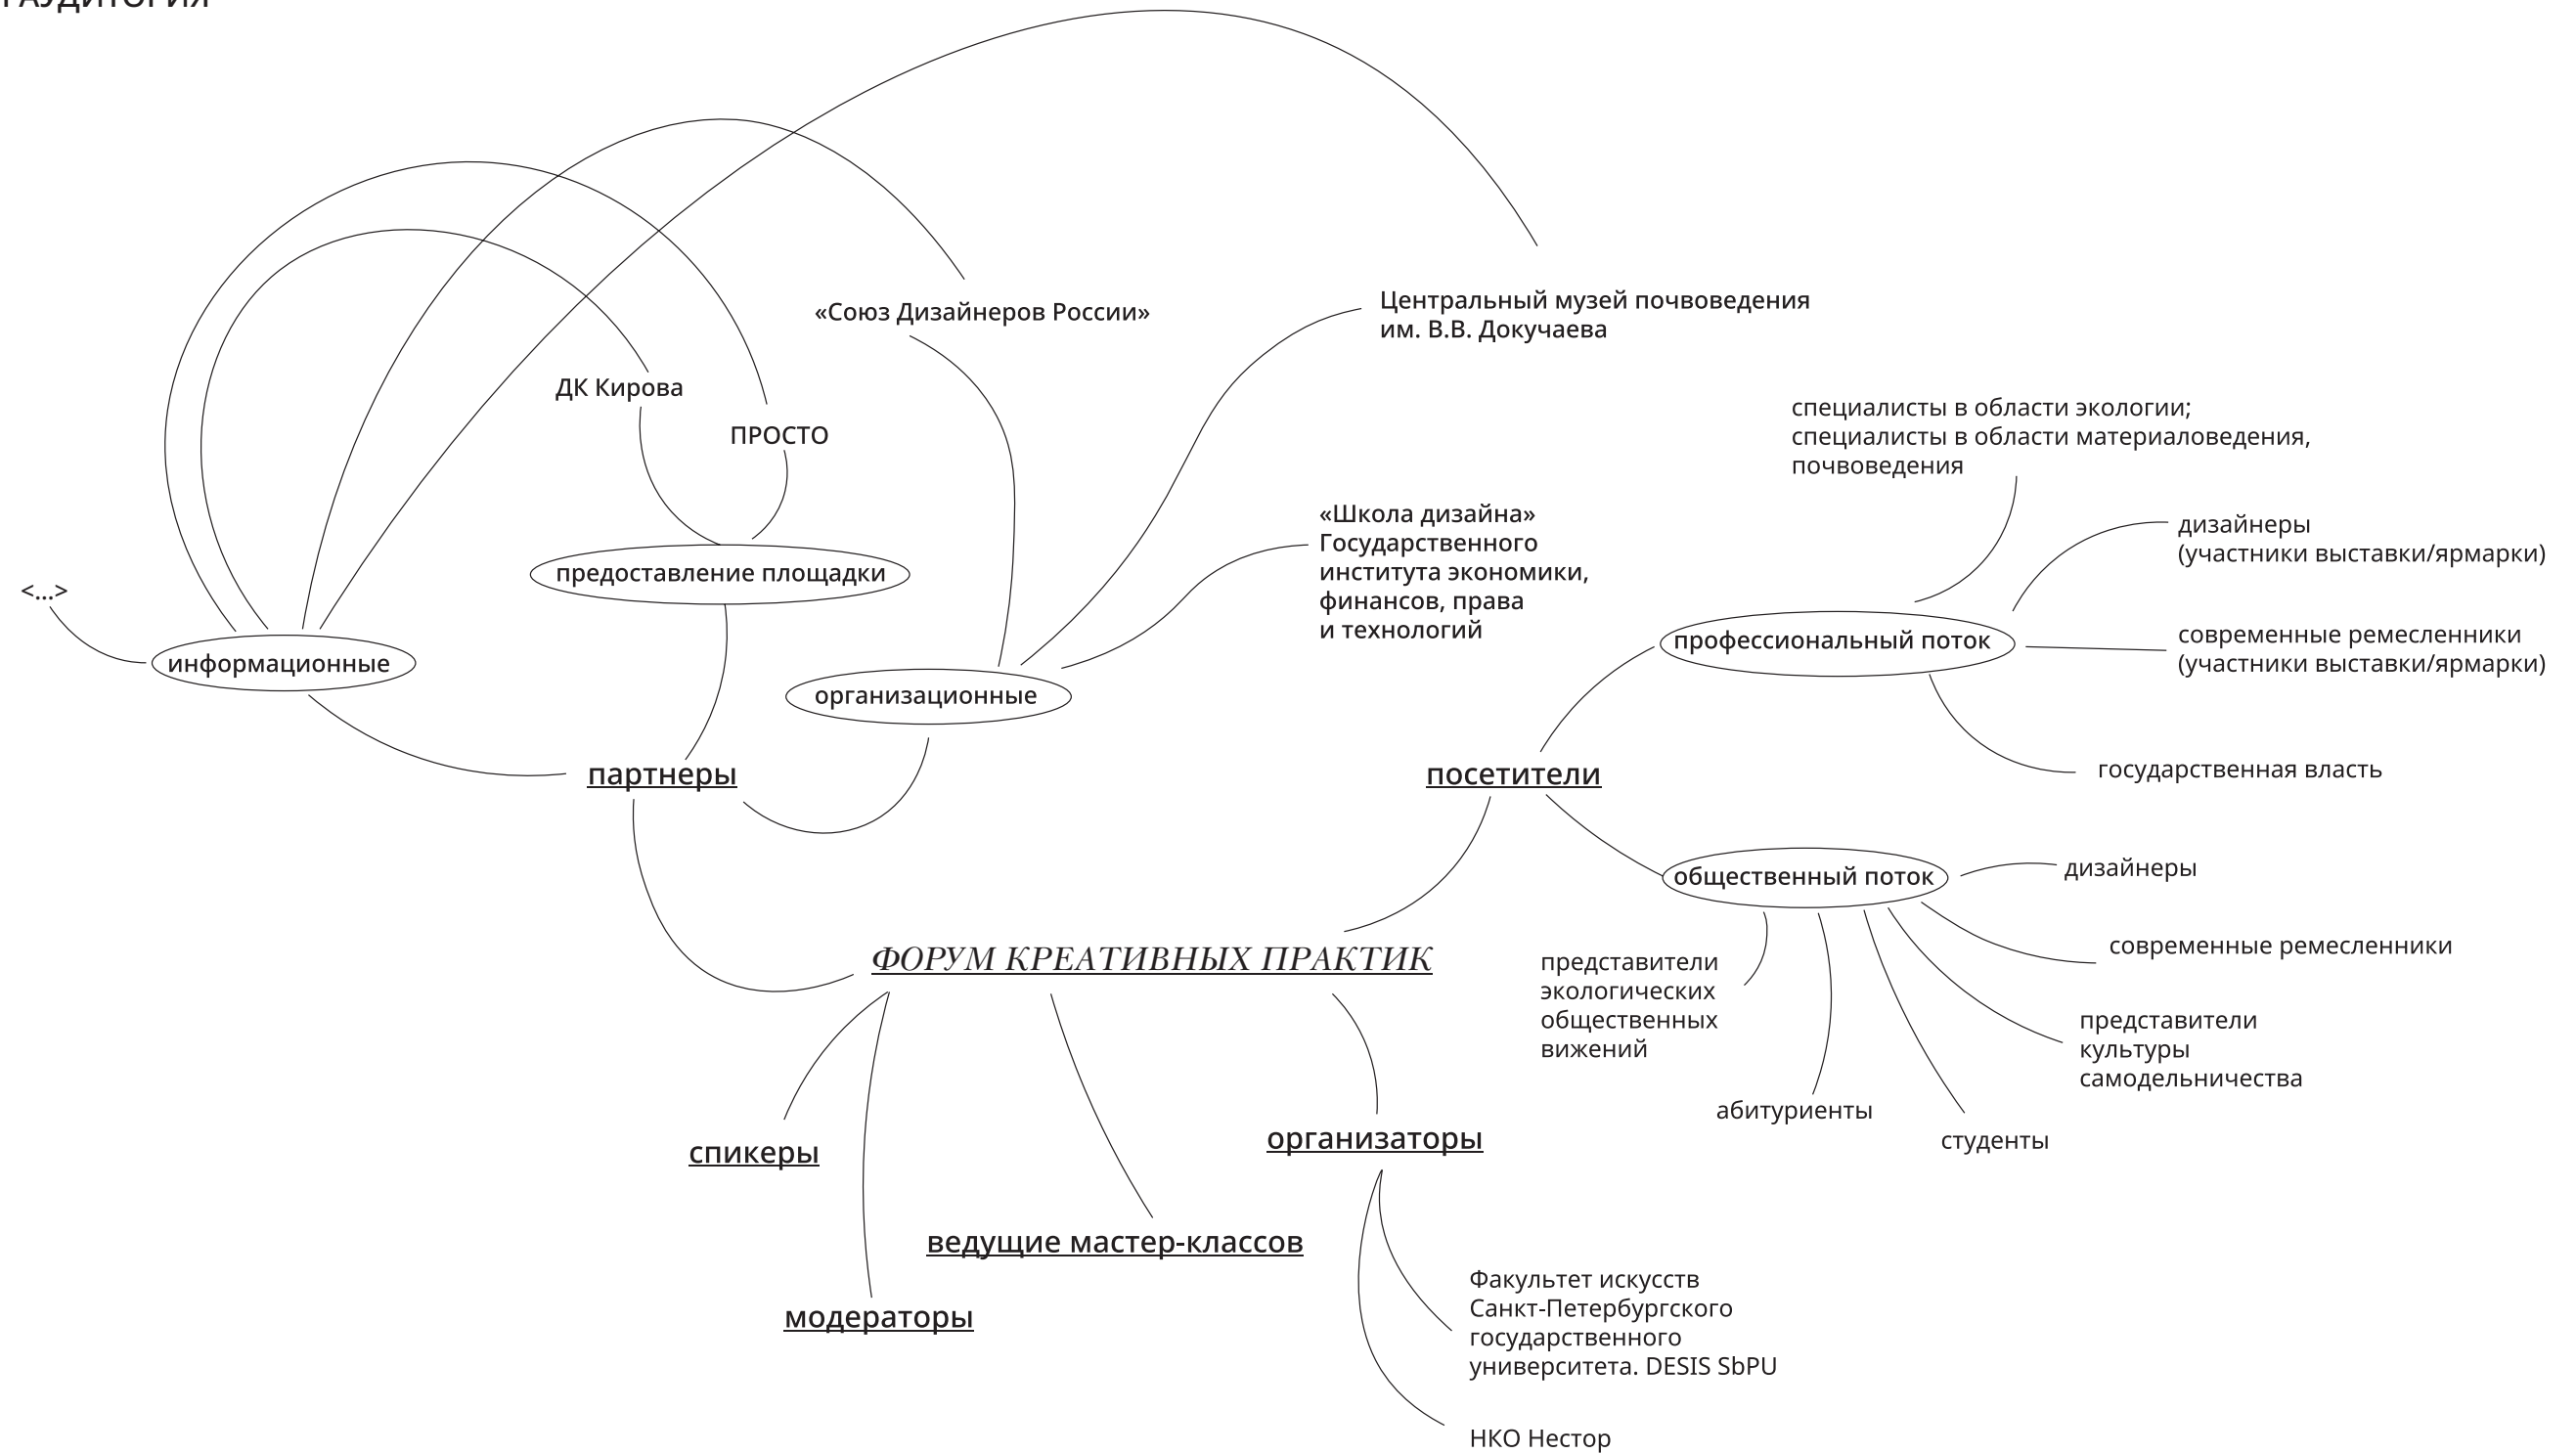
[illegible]АУДИТОРИЯ

«Союз Дизайнеров России»

Центральный музей почвоведения им. В.В. Докучаева

ДК Кирова

ПРОСТО

специалисты в области экологии; специалисты в области материаловедения, почвоведения

«Школа дизайна» Государственного института экономики, финансов, права и технологий

дизайнеры (участники выставки/ярмарки)

предоставление площадки

<...>

профессиональный поток

информационные

современные ремесленники (участники выставки/ярмарки)

организационные

государственная власть

партнеры

посетители

общественный поток

дизайнеры

ФОРУМ КРЕАТИВНЫХ ПРАКТИК

современные ремесленники

представители экологических общественных вижений

представители культуры самодельничества

абитуриенты

студенты

спикеры

организаторы

ведущие мастер-классов

модераторы

Факультет искусств Санкт-Петербургского государственного университета. DESIS SbPU

НКО Нестор